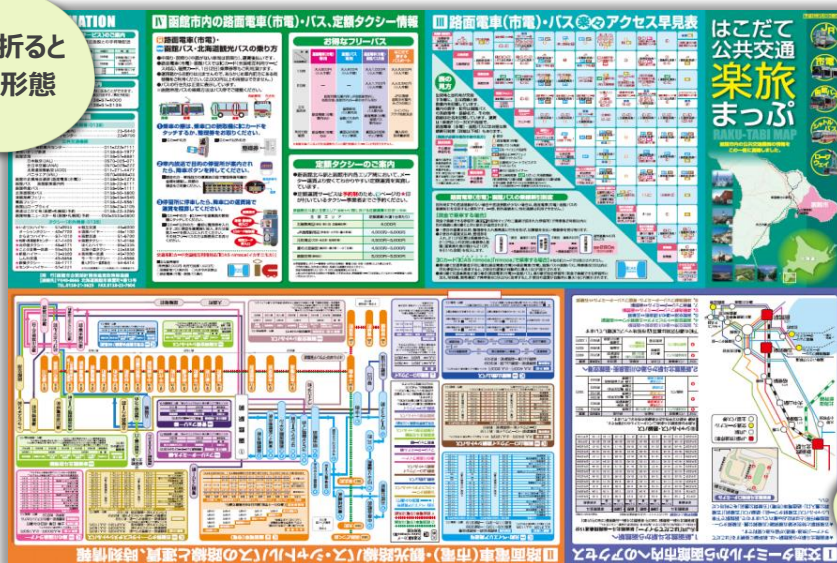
折ると
形態

ATION

Ⅳ 函館市内の路面電車(市電)・バス、定額タクシー情報

函館市電(市電)・
函館バス・北海道観光バスの乗り方

お得なフリーパス

定額タクシーのご案内

Ⅲ 路面電車(市電)・バス楽々アクセス早見表

はこだて
公共交通
楽旅
まっぷ
RAKU-TABI MAP

Ⅱ 路面電車(市電)・観光路線バス・シャトルバスの路線と運賃、時刻情報

Ⅰ 交通ターミナルから函館市内へのアクセス